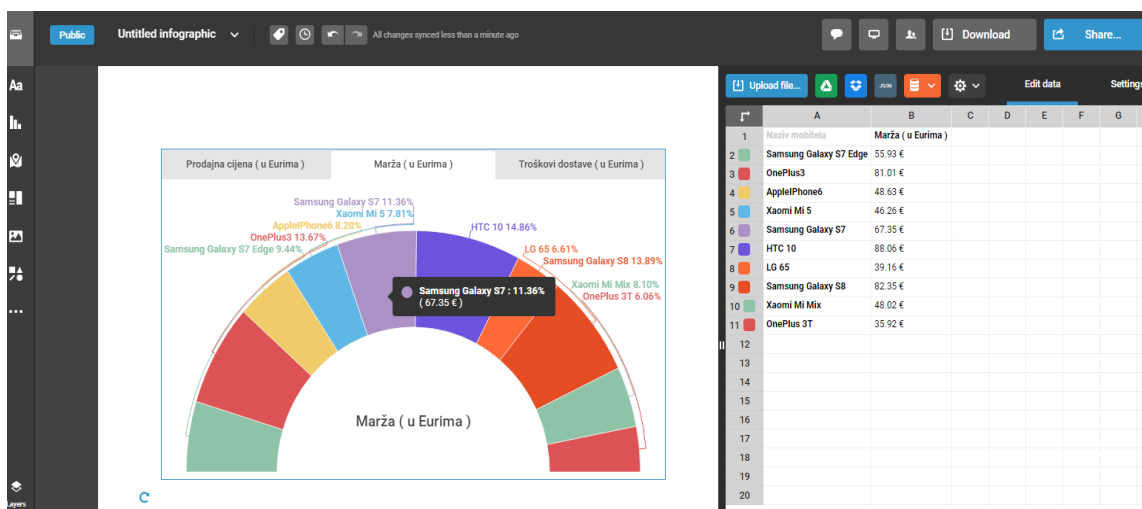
Public Untitled infographic All changes synced less than a minute ago Download Share...

Aa

Layers

Prodajna cijena ( u Eurima ) Marža ( u Eurima ) Troškovi dostave ( u Eurima )

Samsung Galaxy S7 11.36%
Xaomi Mi 5 7.81%
ApplelPhone6 8.20%
OnePlus3 13.67%
Samsung Galaxy S7 Edge 9.44%
HTC 10 14.86%
LG 65 6.61%
Samsung Galaxy S8 13.89%
Xaomi Mi Mix 8.10%
OnePlus 3T 6.06%

Samsung Galaxy S7 : 11.36% ( 67.35 € )

Marža ( u Eurima )

Upload file... JSON Edit data Settings

| | A | B | C | D | E | F | G |
|---|---|---|---|---|---|---|---|
| 1 | Naziv mobitela | Marža ( u Eurima ) | | | | | |
| 2 | Samsung Galaxy S7 Edge | 55.93 € | | | | | |
| 3 | OnePlus3 | 81.01 € | | | | | |
| 4 | ApplelPhone6 | 48.63 € | | | | | |
| 5 | Xaomi Mi 5 | 46.26 € | | | | | |
| 6 | Samsung Galaxy S7 | 67.35 € | | | | | |
| 7 | HTC 10 | 88.06 € | | | | | |
| 8 | LG 65 | 39.16 € | | | | | |
| 9 | Samsung Galaxy S8 | 82.35 € | | | | | |
| 10 | Xaomi Mi Mix | 48.02 € | | | | | |
| 11 | OnePlus 3T | 35.92 € | | | | | |
| 12 | | | | | | | |
| 13 | | | | | | | |
| 14 | | | | | | | |
| 15 | | | | | | | |
| 16 | | | | | | | |
| 17 | | | | | | | |
| 18 | | | | | | | |
| 19 | | | | | | | |
| 20 | | | | | | | |